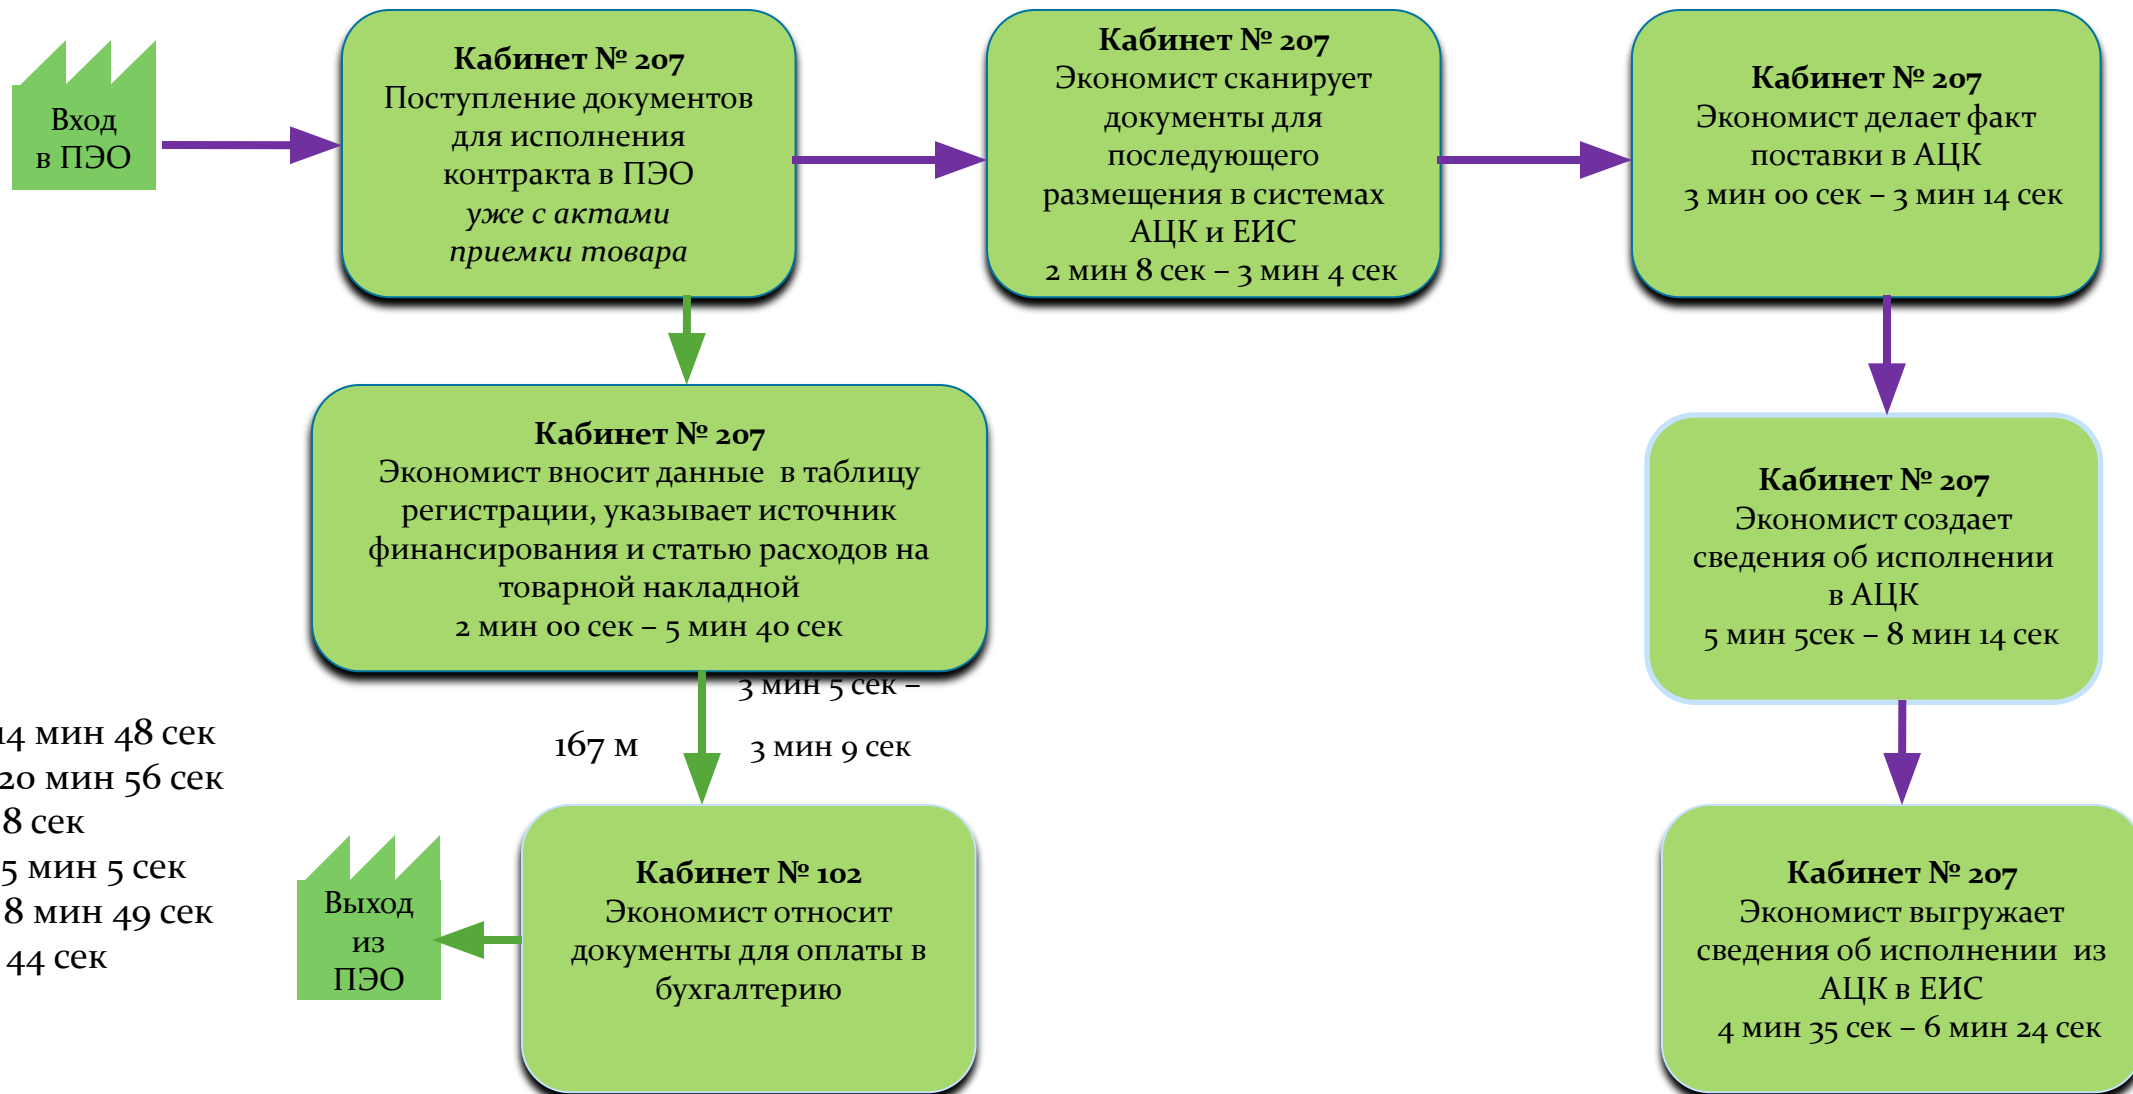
Вход в ПЭО

**Кабинет № 207**
Поступление документов для исполнения контракта в ПЭО
*уже с актами приемки товара*

**Кабинет № 207**
Экономист сканирует документы для последующего размещения в системах АЦК и ЕИС
2 мин 8 сек – 3 мин 4 сек

**Кабинет № 207**
Экономист делает факт поставки в АЦК
3 мин 00 сек – 3 мин 14 сек

**Кабинет № 207**
Экономист вносит данные в таблицу регистрации, указывает источник финансирования и статью расходов на товарной накладной
2 мин 00 сек – 5 мин 40 сек

**Кабинет № 207**
Экономист создает сведения об исполнении в АЦК
5 мин 5сек – 8 мин 14 сек

3 мин 5 сек –
167 м
3 мин 9 сек

14 мин 48 сек
20 мин 56 сек
8 сек
5 мин 5 сек
8 мин 49 сек
44 сек

Выход из ПЭО

**Кабинет № 102**
Экономист относит документы для оплаты в бухгалтерию

**Кабинет № 207**
Экономист выгружает сведения об исполнении из АЦК в ЕИС
4 мин 35 сек – 6 мин 24 сек